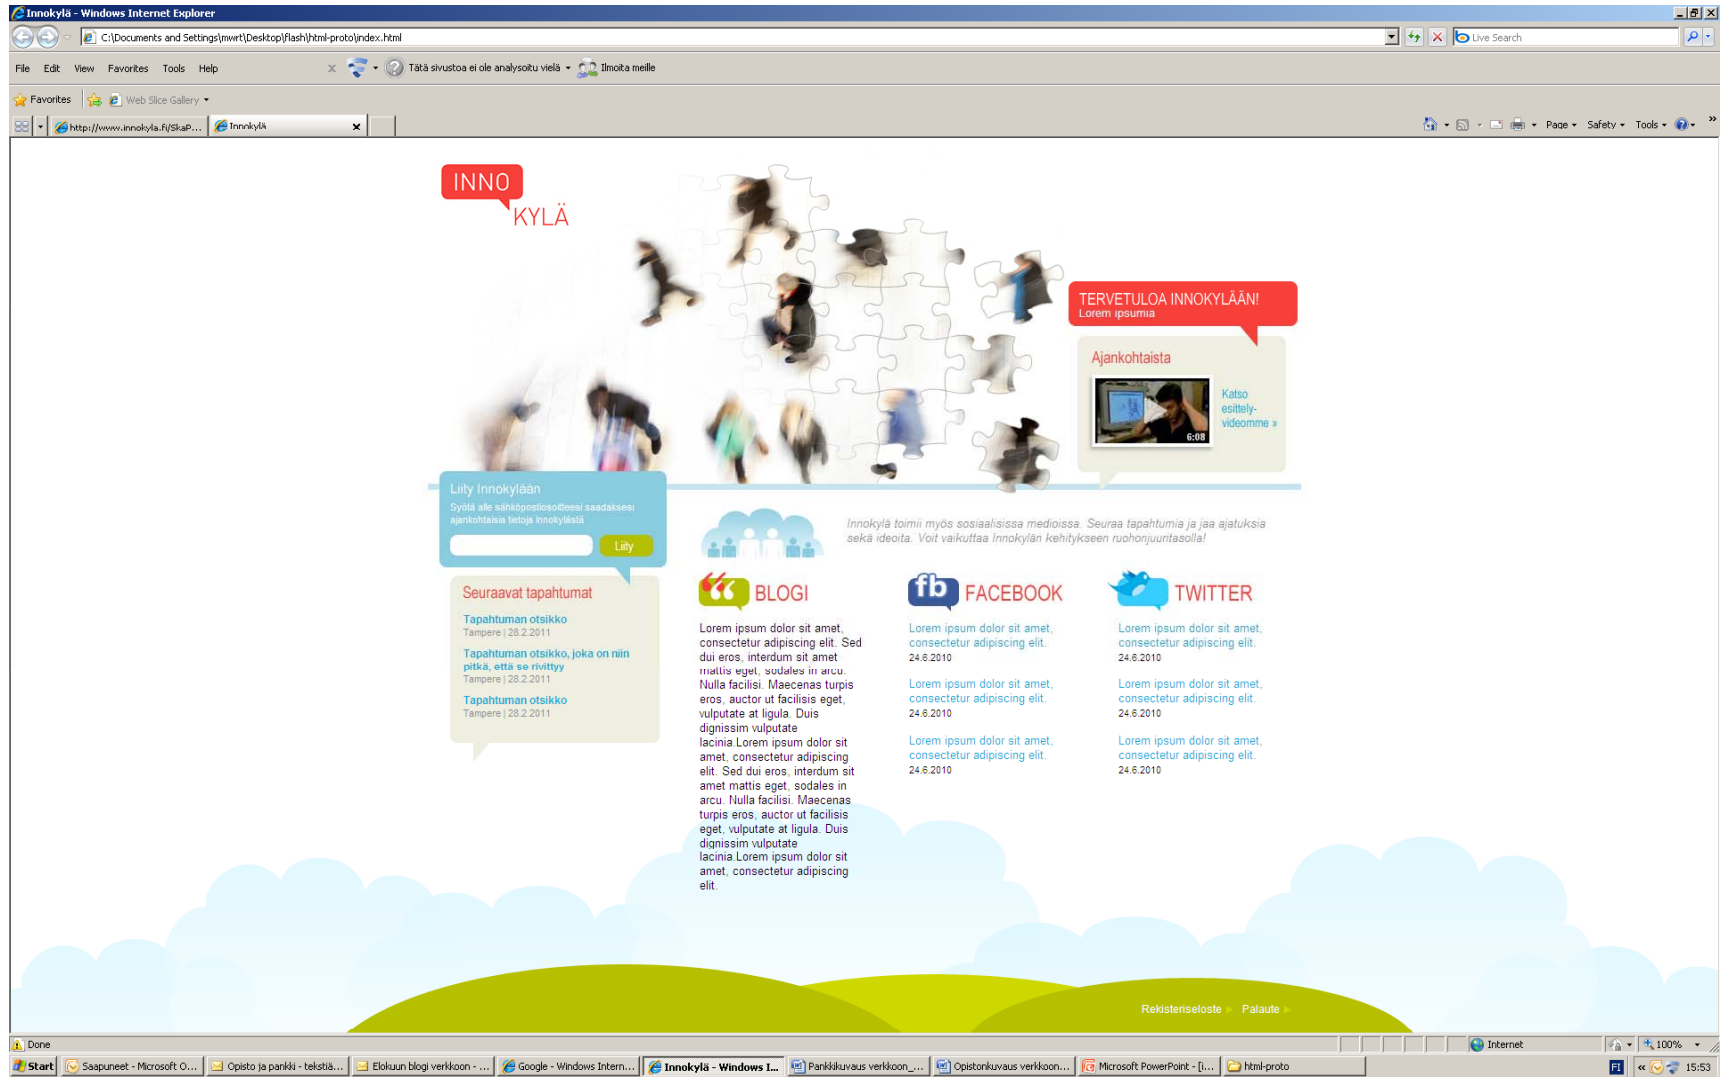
Innokylä - Windows Internet Explorer

C:\Documents and Settings\mwrt\Desktop\flash\html-proto\index.html

Live Search

File Edit View Favorites Tools Help

Tätä sivustoa ei ole analysoitu vielä Ilmoita meille

Favorites Web Slice Gallery

http://www.innokyla.fi/SkaP... Innokylä

Page Safety Tools

INNO KYLÄ

TERVETULOA INNOKYLÄÄN!
Lorem ipsumia

Ajankohtaista

6:08

Katso esittely-videomme »

Liity Innokylään
Syötä alle sähköpostiosoitteesi saadaksesi ajankohtaisia tietoja Innokylästä

Liity

Innokylä toimii myös sosiaalisissa medioissa. Seuraa tapahtumia ja jaa ajatuksia sekä ideoita. Voit vaikuttaa Innokylän kehitykseen ruohonjuuritasolla!

Seuraavat tapahtumat

Tapahtuman otsikko
Tampere | 28.2.2011

Tapahtuman otsikko, joka on niin pitkä, että se rivittyy
Tampere | 28.2.2011

Tapahtuman otsikko
Tampere | 28.2.2011

BLOGI

Lorem ipsum dolor sit amet, consectetur adipiscing elit. Sed dui eros, interdum sit amet mattis eget, sodales in arcu. Nulla facilisi. Maecenas turpis eros, auctor ut facilisis eget, vulputate at ligula. Duis dignissim vulputate lacinia.Lorem ipsum dolor sit amet, consectetur adipiscing elit. Sed dui eros, interdum sit amet mattis eget, sodales in arcu. Nulla facilisi. Maecenas turpis eros, auctor ut facilisis eget, vulputate at ligula. Duis dignissim vulputate lacinia.Lorem ipsum dolor sit amet, consectetur adipiscing elit.

FACEBOOK

Lorem ipsum dolor sit amet, consectetur adipiscing elit.
24.6.2010

Lorem ipsum dolor sit amet, consectetur adipiscing elit.
24.6.2010

Lorem ipsum dolor sit amet, consectetur adipiscing elit.
24.6.2010

TWITTER

Lorem ipsum dolor sit amet, consectetur adipiscing elit.
24.6.2010

Lorem ipsum dolor sit amet, consectetur adipiscing elit.
24.6.2010

Lorem ipsum dolor sit amet, consectetur adipiscing elit.
24.6.2010

Rekisteriseloste » Palaute »

Done Internet 100%

Start Saapuneet - Microsoft O... Opisto ja pankki - tekstiä... Elokuun blogi verkkoon - ... Google - Windows Intern... Innokylä - Windows I... Pankkikuvaus verkkoon_... Opistonkuvaus verkkoon... Microsoft PowerPoint - [I... html-proto FI 15:53